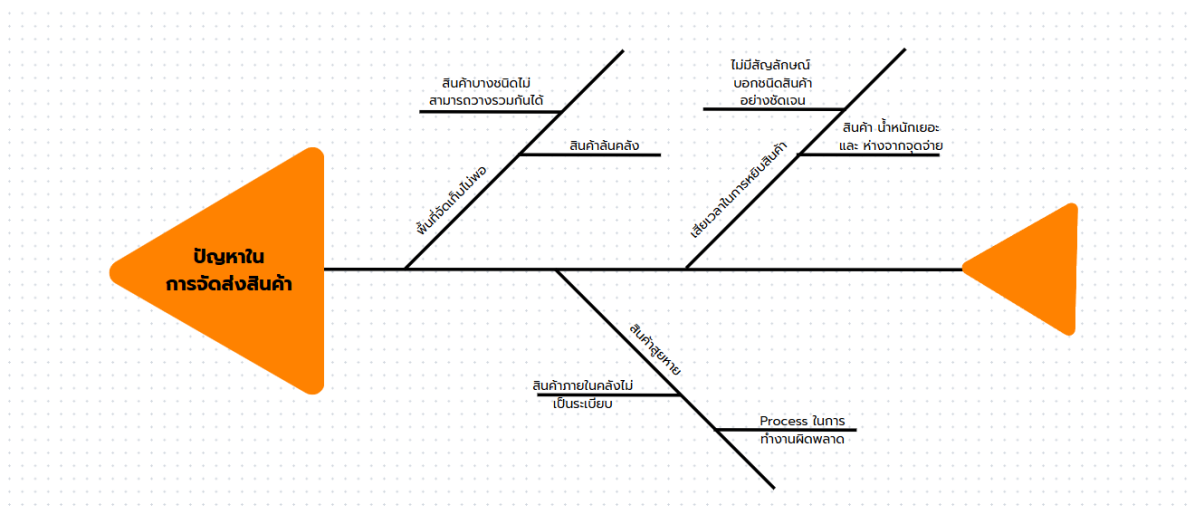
ปัญหาใน
การจัดส่งสินค้า

สินค้าบางชนิดไม่สามารถวางรวมกันได้

สินค้าล้นคลัง

พื้นที่จัดเก็บไม่พอ

ไม่มีสัญลักษณ์บอกชนิดสินค้าอย่างชัดเจน

สินค้า น้ำหนักเยอะ และ ห่างจากจุดจ่าย

เสียเวลาในการหยิบสินค้า

สินค้าสูญหาย

สินค้าภายในคลังไม่เป็นระเบียบ

Process ในการทำงานผิดพลาด